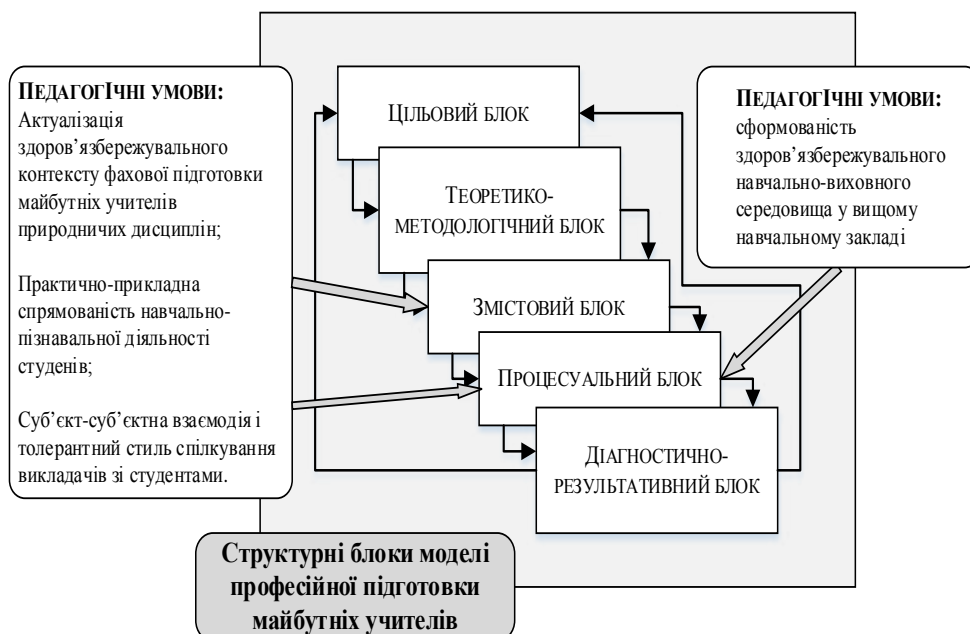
ПЕДАГОГІЧНІ УМОВИ:
Актуалізація здоров'язбережувального контексту фахової підготовки майбутніх учителів природничих дисциплін;

Практично-прикладна спрямованість навчально-пізнавальної діяльності студенів;

Суб'єкт-суб'єктна взаємодія і толерантний стиль спілкування викладачів зі студентами.

ЦІЛЬОВИЙ БЛОК

ТЕОРЕТИКО-МЕТОДОЛОГІЧНИЙ БЛОК

ЗМІСТОВИЙ БЛОК

ПРОЦЕСУАЛЬНИЙ БЛОК

ДІАГНОСТИЧНО-РЕЗУЛЬТАТИВНИЙ БЛОК

ПЕДАГОГІЧНІ УМОВИ:
сформованість здоров'язбережувального навчально-виховного середовища у вищому навчальному закладі

Структурні блоки моделі професійної підготовки майбутніх учителів